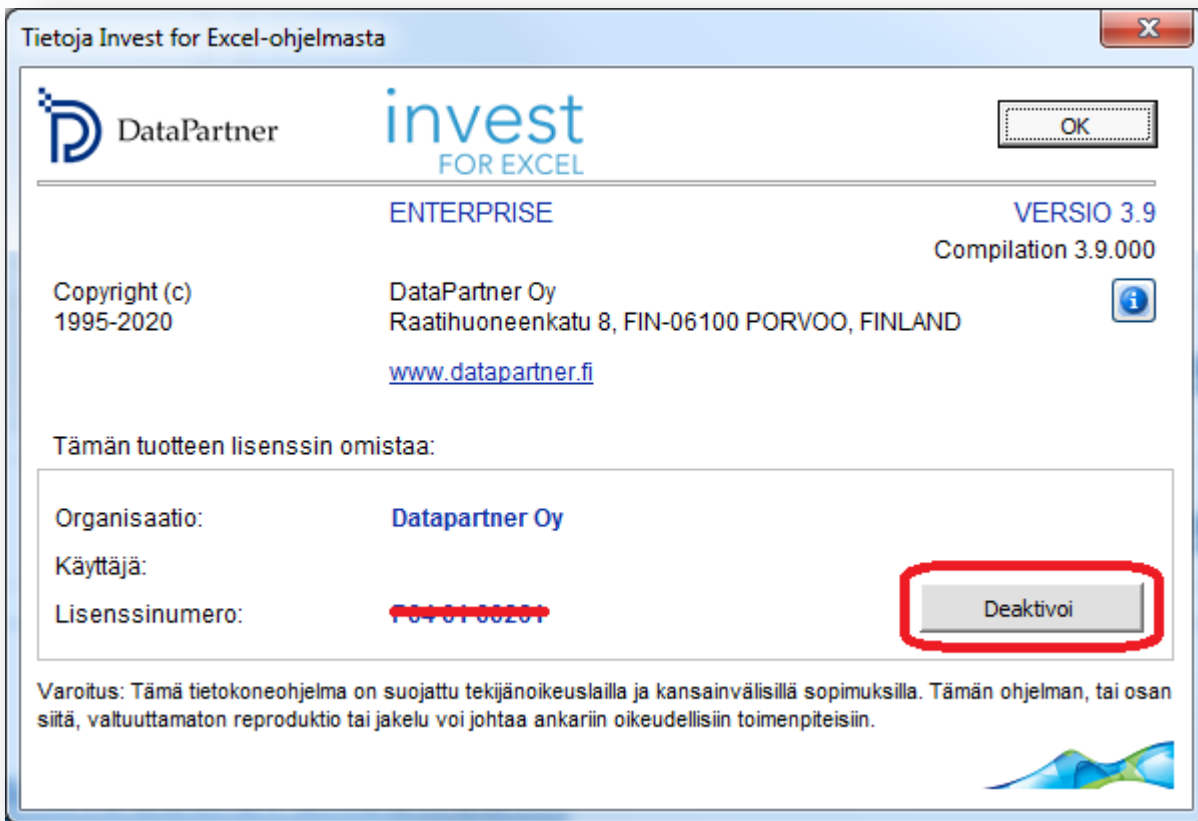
Tietoja Invest for Excel-ohjelmasta

DataPartner

invest
FOR EXCEL

OK

ENTERPRISE

VERSIO 3.9
Compilation 3.9.000

Copyright (c)
1995-2020

DataPartner Oy
Raatihuoneenkatu 8, FIN-06100 PORVOO, FINLAND

www.datapartner.fi

Tämän tuotteen lisenssin omistaa:

Organisaatio: Datapartner Oy

Käyttäjä:

Lisenssinumero: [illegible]

Deaktivoi

Varoitus: Tämä tietokoneohjelma on suojattu tekijänoikeuslailla ja kansainvälisillä sopimuksilla. Tämän ohjelman, tai osan siitä, valtuuttamaton reproduktio tai jakelu voi johtaa ankariin oikeudellisiin toimenpiteisiin.